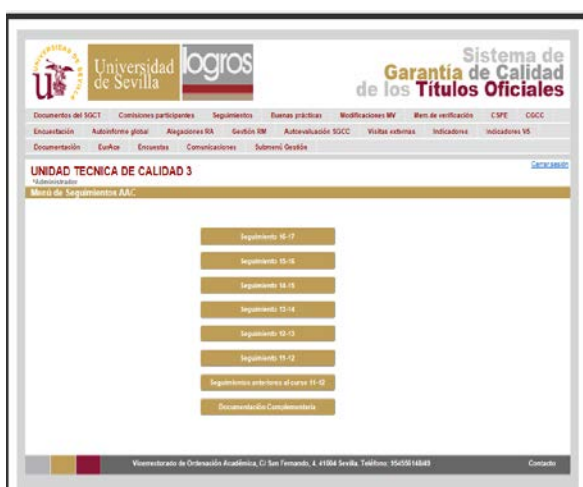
Universidad de Sevilla

logros

Sistema de Garantía de Calidad de los Títulos Oficiales

Documentos del SGCT | Comisiones participantes | Seguimientos | Buenas prácticas | Modificaciones MV | Mem de verificación | CSPE | CGCC

Encuestación | Autoinforme global | Alegaciones RA | Gestión RM | Autoevaluación SGCC | Visitas externas | Indicadores | Indicadores VS

Documentación | EurAce | Encuestas | Comunicaciones | Submenú Gestión

UNIDAD TECNICA DE CALIDAD 3

*Administrador

Cerrar sesión

Menú de Seguimientos AAC

Seguimiento 16-17

Seguimiento 15-16

Seguimiento 14-15

Seguimiento 13-14

Seguimiento 12-13

Seguimiento 11-12

Seguimientos anteriores al curso 11-12

Documentación Complementaria

Vicerrectorado de Ordenación Académica, C/ San Fernando, 4. 41004 Sevilla. Teléfono: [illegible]

Contacto